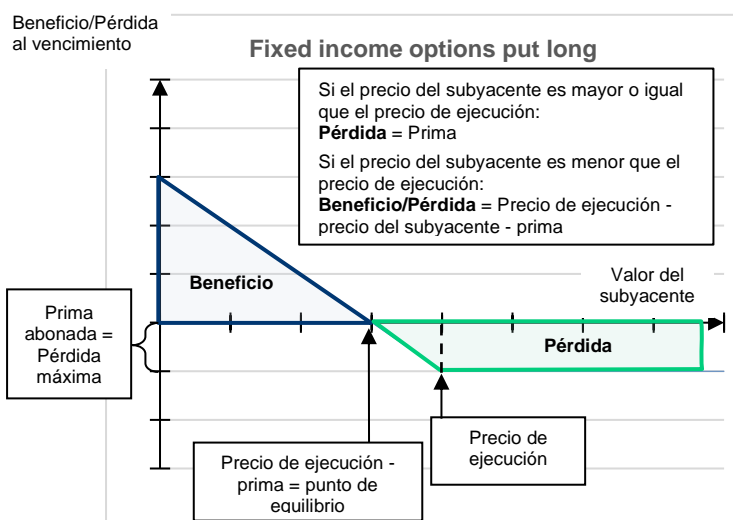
Beneficio/Pérdida al vencimiento

Fixed income options put long

Si el precio del subyacente es mayor o igual que el precio de ejecución:
**Pérdida** = Prima

Si el precio del subyacente es menor que el precio de ejecución:
**Beneficio/Pérdida** = Precio de ejecución - precio del subyacente - prima

Beneficio

Valor del subyacente

Prima abonada = Pérdida máxima

Pérdida

Precio de ejecución

Precio de ejecución - prima = punto de equilibrio